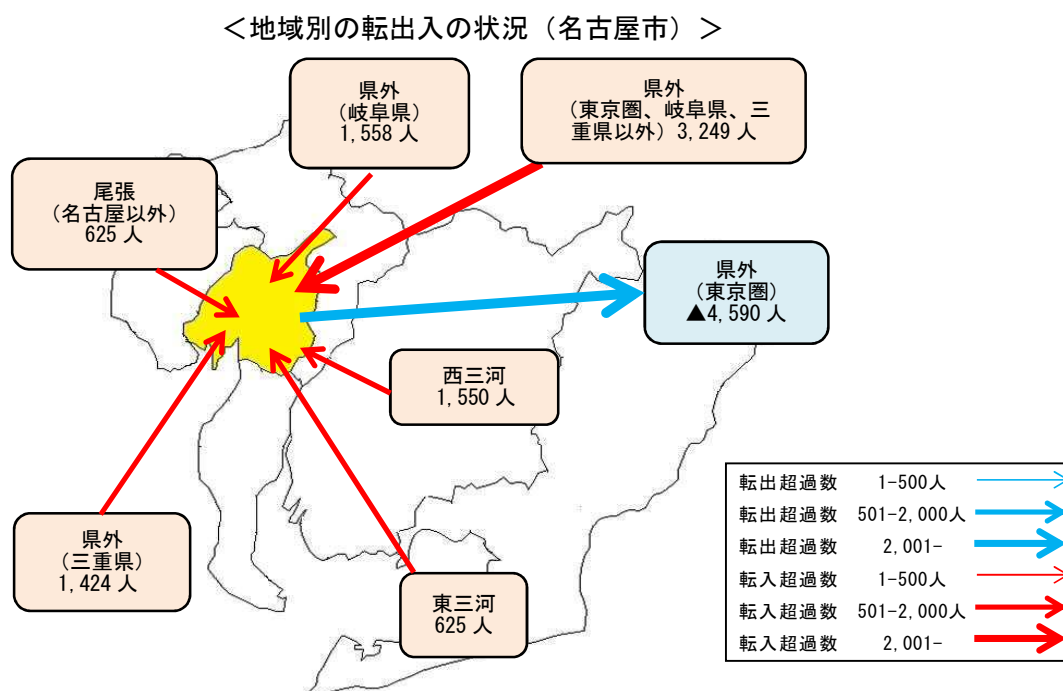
＜地域別の転出入の状況（名古屋市）＞

県外
（岐阜県）
1,558 人

県外
（東京圏、岐阜県、三重県以外）3,249 人

尾張
（名古屋以外）
625 人

県外
（東京圏）
▲4,590 人

西三河
1,550 人

県外
（三重県）
1,424 人

東三河
625 人

| | |
|---|---|
| 転出超過数 | 1-500人 |
| 転出超過数 | 501-2,000人 |
| 転出超過数 | 2,001- |
| 転入超過数 | 1-500人 |
| 転入超過数 | 501-2,000人 |
| 転入超過数 | 2,001- |